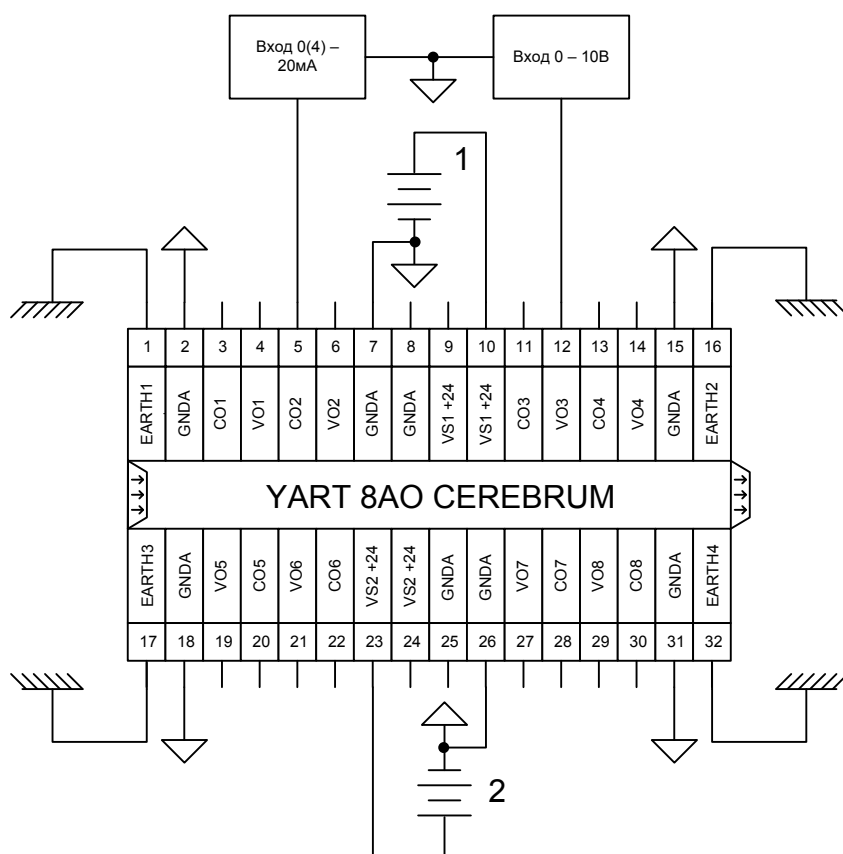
Вход 0(4) – 20мА

Вход 0 – 10В

1

| 1 | 2 | 3 | 4 | 5 | 6 | 7 | 8 | 9 | 10 | 11 | 12 | 13 | 14 | 15 | 16 |
|---|---|---|---|---|---|---|---|---|---|---|---|---|---|---|---|
| EARTH1 | GNDA | CO1 | VO1 | CO2 | VO2 | GNDA | GNDA | VS1 +24 | VS1 +24 | CO3 | VO3 | CO4 | VO4 | GNDA | EARTH2 |

YART 8AO CEREBRUM

| EARTH3 | GNDA | VO5 | CO5 | VO6 | CO6 | VS2 +24 | VS2 +24 | GNDA | GNDA | VO7 | CO7 | VO8 | CO8 | GNDA | EARTH4 |
|---|---|---|---|---|---|---|---|---|---|---|---|---|---|---|---|
| 17 | 18 | 19 | 20 | 21 | 22 | 23 | 24 | 25 | 26 | 27 | 28 | 29 | 30 | 31 | 32 |

2